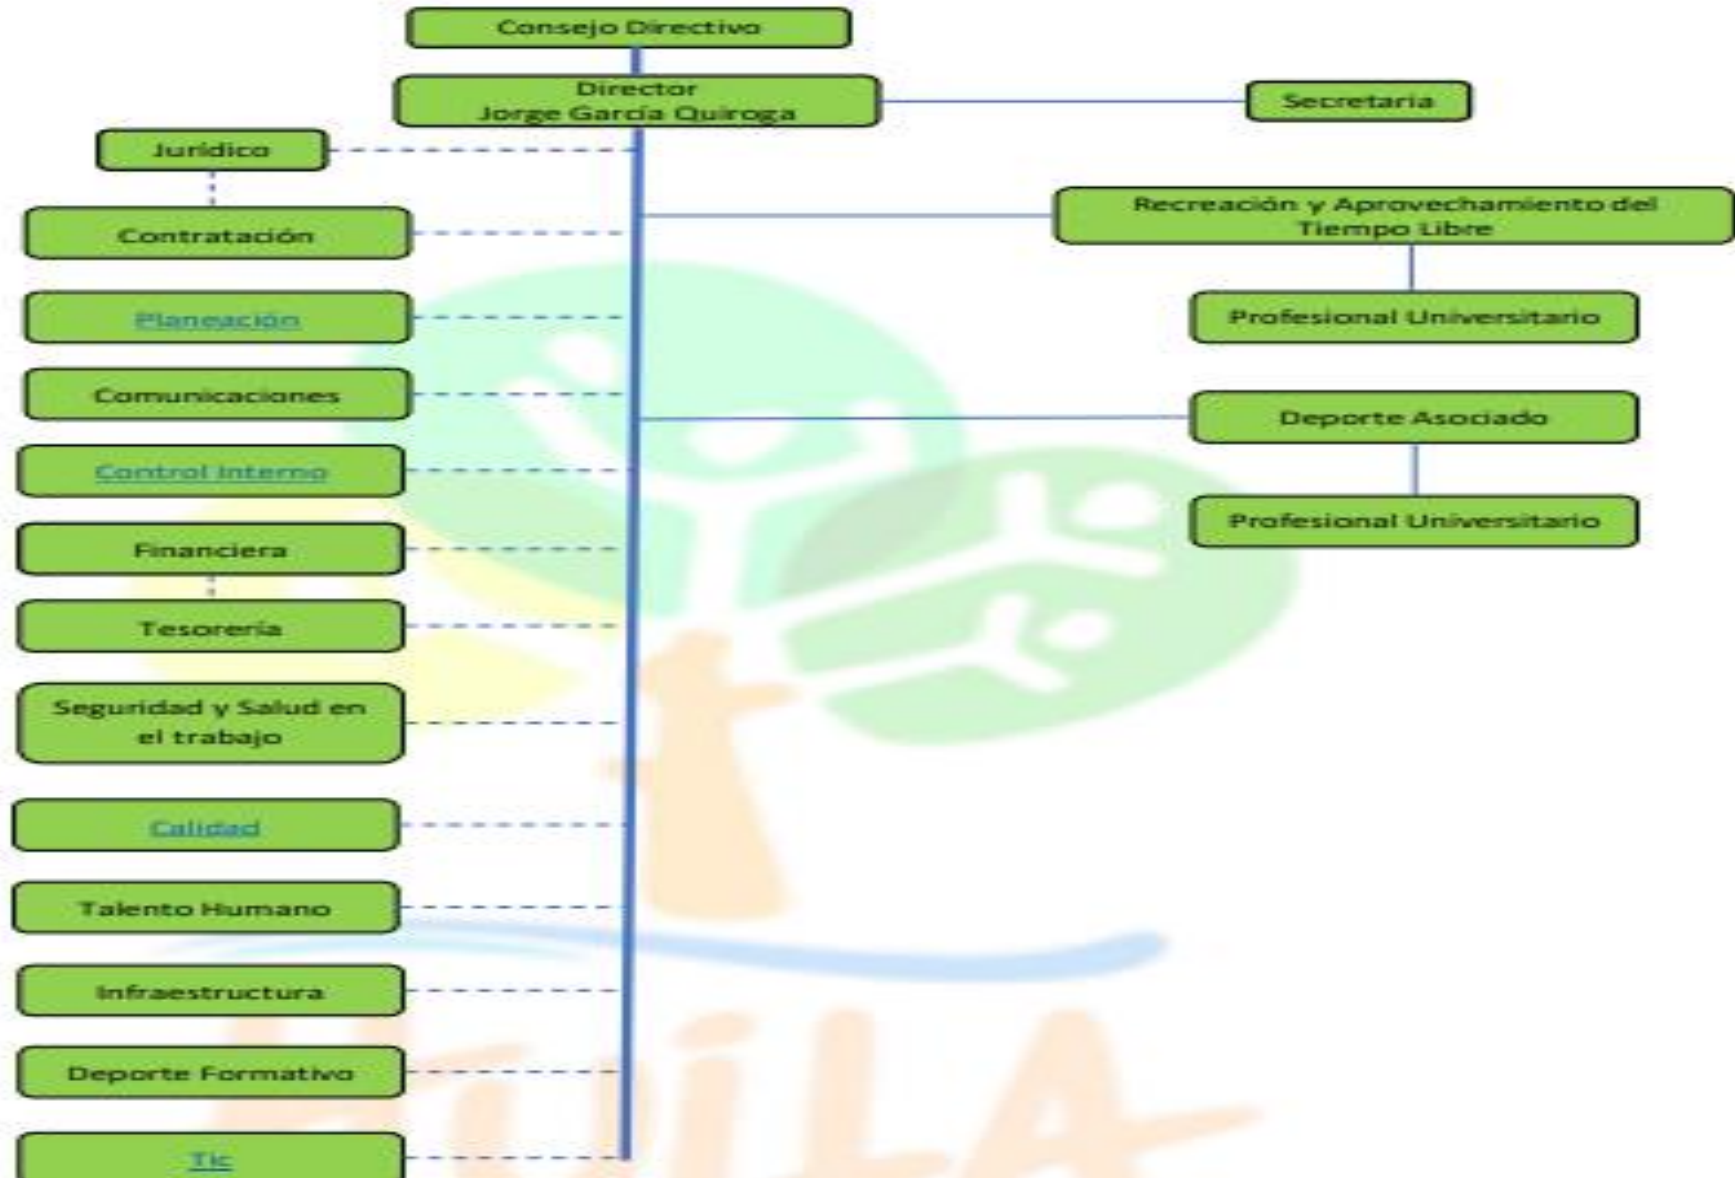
Consejo Directivo

Director
Jorge García Quiroga

Secretaria

Jurídico

Contratación

Planeación

Comunicaciones

Control Interno

Financiera

Tesorería

Seguridad y Salud en el trabajo

Calidad

Talento Humano

Infraestructura

Deporte Formativo

Tic

Recreación y Aprovechamiento del Tiempo Libre

Profesional Universitario

Deporte Asociado

Profesional Universitario

HUILA